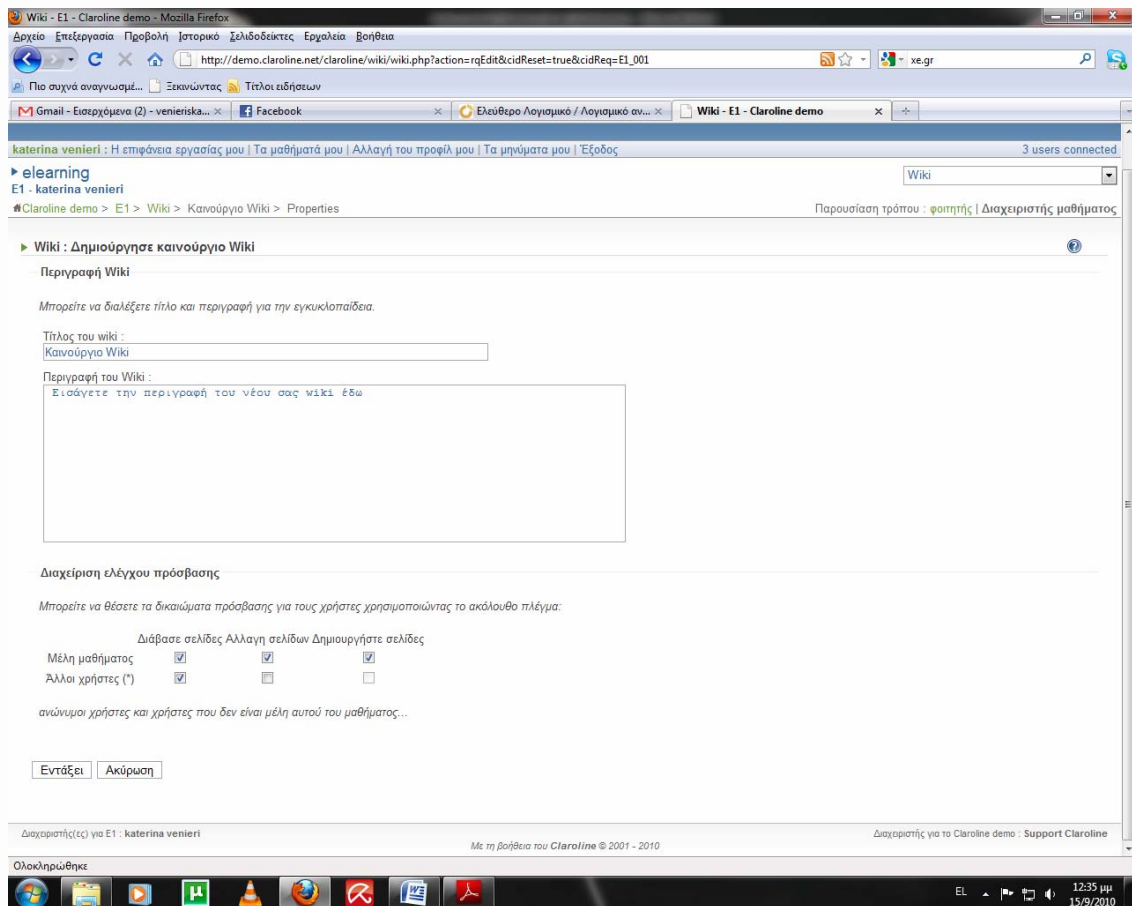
Wiki - E1 - Claroline demo - Mozilla Firefox

Αρχείο Επεξεργασία Προβολή Ιστορικό Σελιδοδείκτες Εργαλεία Βοήθεια

http://demo.claroline.net/claroline/wiki/wiki.php?action=rqEdit&cidReset=true&cidReq=E1_001

xe.gr

Πιο συχνά αναγνωσμέ... Ξεκινώντας Τίτλοι ειδήσεων

Gmail - Εισερχόμενα (2) - venieriska... Facebook Ελεύθερο Λογισμικό / Λογισμικό αν... Wiki - E1 - Claroline demo

katerina venieri : Η επιφάνεια εργασίας μου | Τα μαθήματά μου | Αλλαγή του προφίλ μου | Τα μηνύματα μου | Έξοδος

3 users connected

elearning
E1 - katerina venieri

Wiki

Claroline demo > E1 > Wiki > Καινούργιο Wiki > Properties

Παρουσίαση τρόπου : φοιτητής | Διαχειριστής μαθήματος

Wiki : Δημιούργησε καινούργιο Wiki

Περιγραφή Wiki

Μπορείτε να διαλέξετε τίτλο και περιγραφή για την εγκυκλοπαίδεια.

Τίτλος του wiki :
Καινούργιο Wiki

Περιγραφή του Wiki :
Εισάγετε την περιγραφή του νέου σας wiki έδω

Διαχείριση ελέγχου πρόσβασης

Μπορείτε να θέσετε τα δικαιώματα πρόσβασης για τους χρήστες χρησιμοποιώντας το ακόλουθο πλέγμα:

| | Διάβασε σελίδες | Αλλαγη σελίδων | Δημιουργήστε σελίδες |
|---|---|---|---|
| Μέλη μαθήματος | ☑ | ☑ | ☑ |
| Άλλοι χρήστες (*) | ☑ | ☐ | ☐ |

ανώνυμοι χρήστες και χρήστες που δεν είναι μέλη αυτού του μαθήματος...

Εντάξει Ακύρωση

Διαχειριστής(ες) για E1 : katerina venieri

Διαχειριστής για το Claroline demo : Support Claroline

Με τη βοήθεια του Claroline © 2001 - 2010

Ολοκληρώθηκε

EL 12:35 μμ 15/9/2010